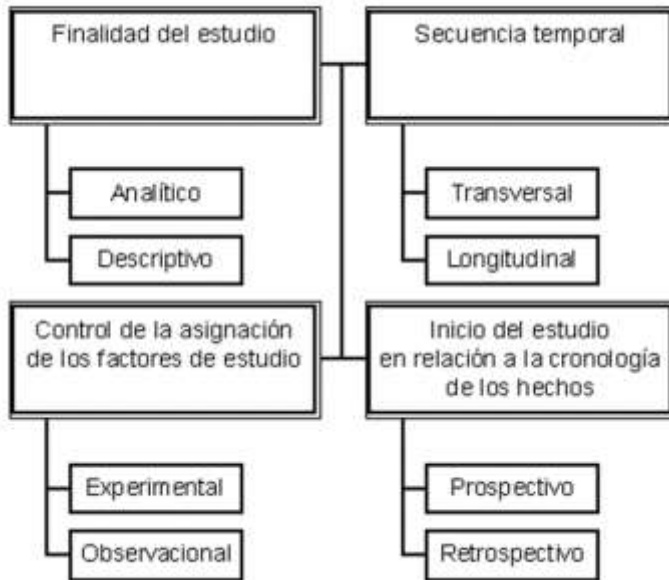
Finalidad del estudio

Analítico

Descriptivo

Secuencia temporal

Transversal

Longitudinal

Control de la asignación de los factores de estudio

Experimental

Observacional

Inicio del estudio en relación a la cronología de los hechos

Prospectivo

Retrospectivo